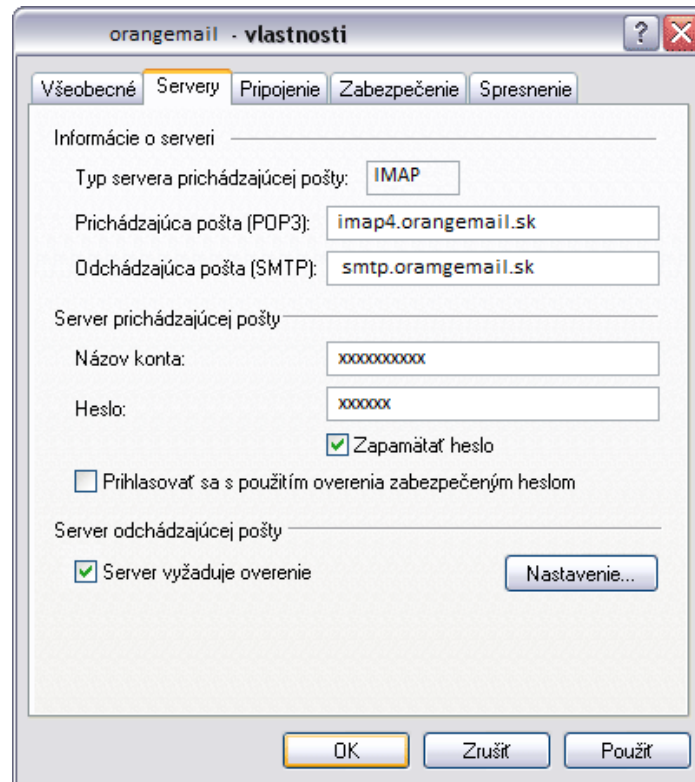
orangemail - vlastnosti

Všeobecné | Servery | Pripojenie | Zabezpečenie | Spresnenie

Informácie o serveri

Typ servera prichádzajúcej pošty: IMAP

Prichádzajúca pošta (POP3): imap4.orangemail.sk

Odchádzajúca pošta (SMTP): smtp.oramgemail.sk

Server prichádzajúcej pošty

Názov konta: xxxxxxxxxxx

Heslo: xxxxxx

Zapamätať heslo

Prihlasovať sa s použitím overenia zabezpečeným heslom

Server odchádzajúcej pošty

Server vyžaduje overenie

Nastavenie...

OK | Zrušiť | Použiť